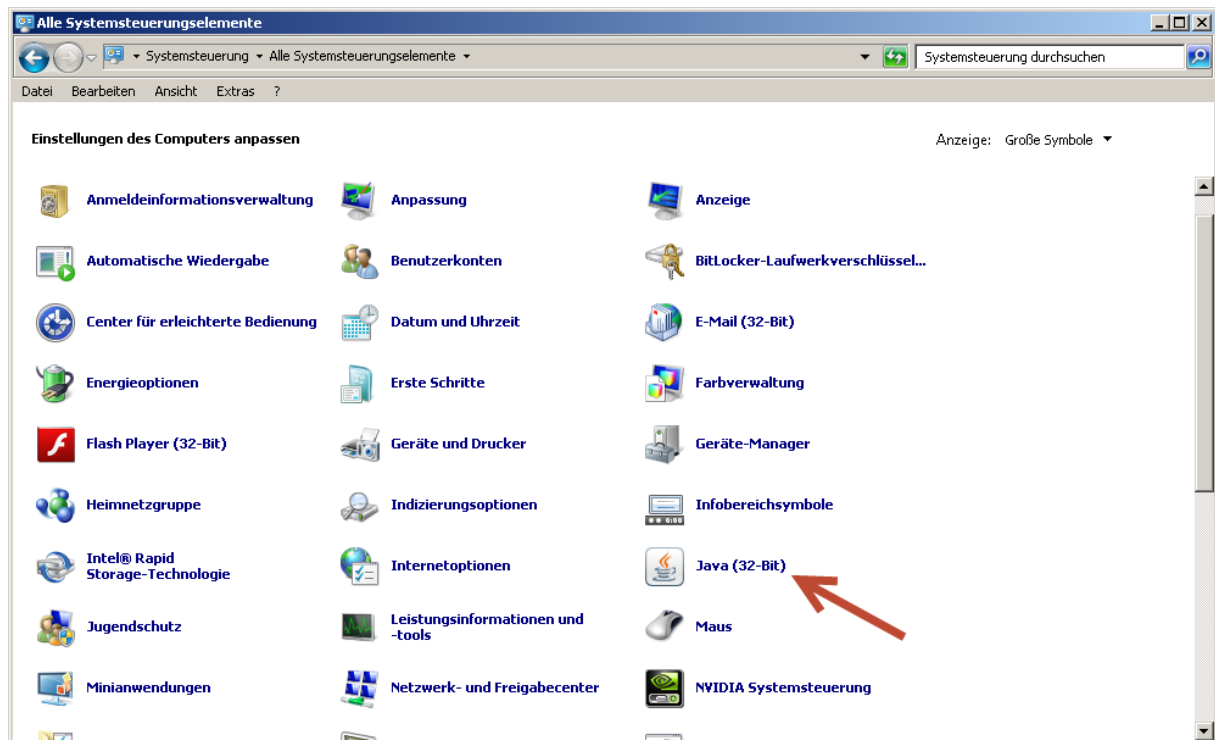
Alle Systemsteuerungselemente

▸ Systemsteuerung ▸ Alle Systemsteuerungselemente ▸

Systemsteuerung durchsuchen

Datei Bearbeiten Ansicht Extras ?

Einstellungen des Computers anpassen

Anzeige: Große Symbole ▼

Anmeldeinformationsverwaltung

Anpassung

Anzeige

Automatische Wiedergabe

Benutzerkonten

BitLocker-Laufwerkverschlüssel...

Center für erleichterte Bedienung

Datum und Uhrzeit

E-Mail (32-Bit)

Energieoptionen

Erste Schritte

Farbverwaltung

Flash Player (32-Bit)

Geräte und Drucker

Geräte-Manager

Heimnetzgruppe

Indizierungsoptionen

Infobereichsymbole

Intel® Rapid Storage-Technologie

Internetoptionen

Java (32-Bit)

Jugendschutz

Leistungsinformationen und -tools

Maus

Minianwendungen

Netzwerk- und Freigabecenter

NVIDIA Systemsteuerung